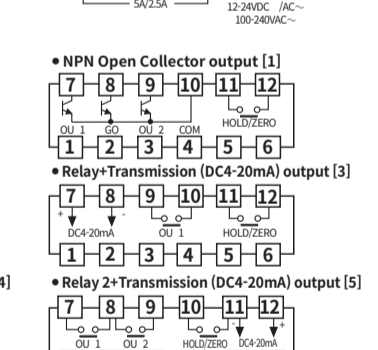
5A/2.5A

12-24VDC /AC~
100-240VAC~

• NPN Open Collector output [1]

7 8 9 10 11 12

OU 1 GO OU 2 COM HOLD/ZERO

1 2 3 4 5 6

• Relay+Transmission (DC4-20mA) output [3]

7 8 9 10 11 12

+ -

DC4-20mA OU 1 HOLD/ZERO

1 2 3 4 5 6

4]

• Relay 2+Transmission (DC4-20mA) output [5]

7 8 9 10 11 12

- +

OU 1 OU 2 HOLD/ZERO DC4-20mA